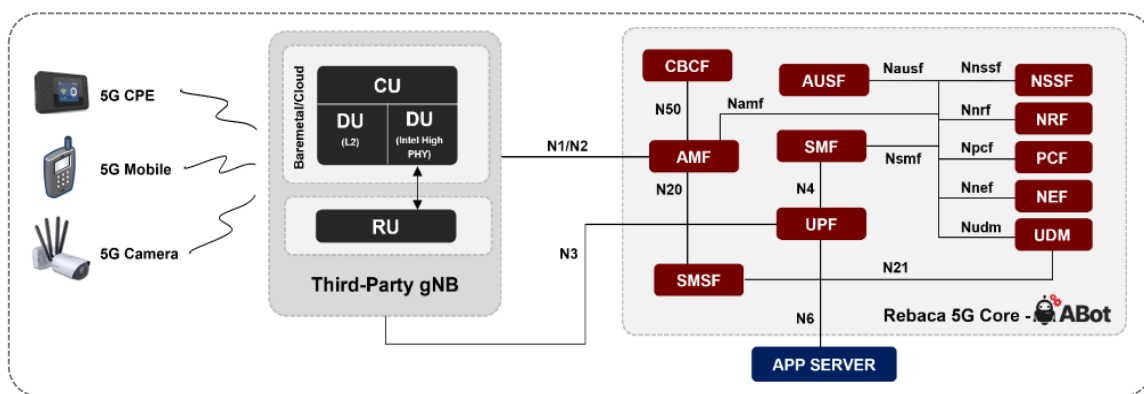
5G CPE

5G Mobile

5G Camera

Baremetal/Cloud

CU

DU (L2)

DU (Intel High PHY)

RU

Third-Party gNB

N1/N2

N3

CBCF

N50

Namf

AMF

N20

SMSF

AUSF

Nausf

Nnssf

NSSF

Nnrf

NRF

SMF

Nsmf

Npcf

PCF

N4

Nnef

NEF

UPF

Nudm

UDM

N21

N6

Rebaca 5G Core - ABot

APP SERVER